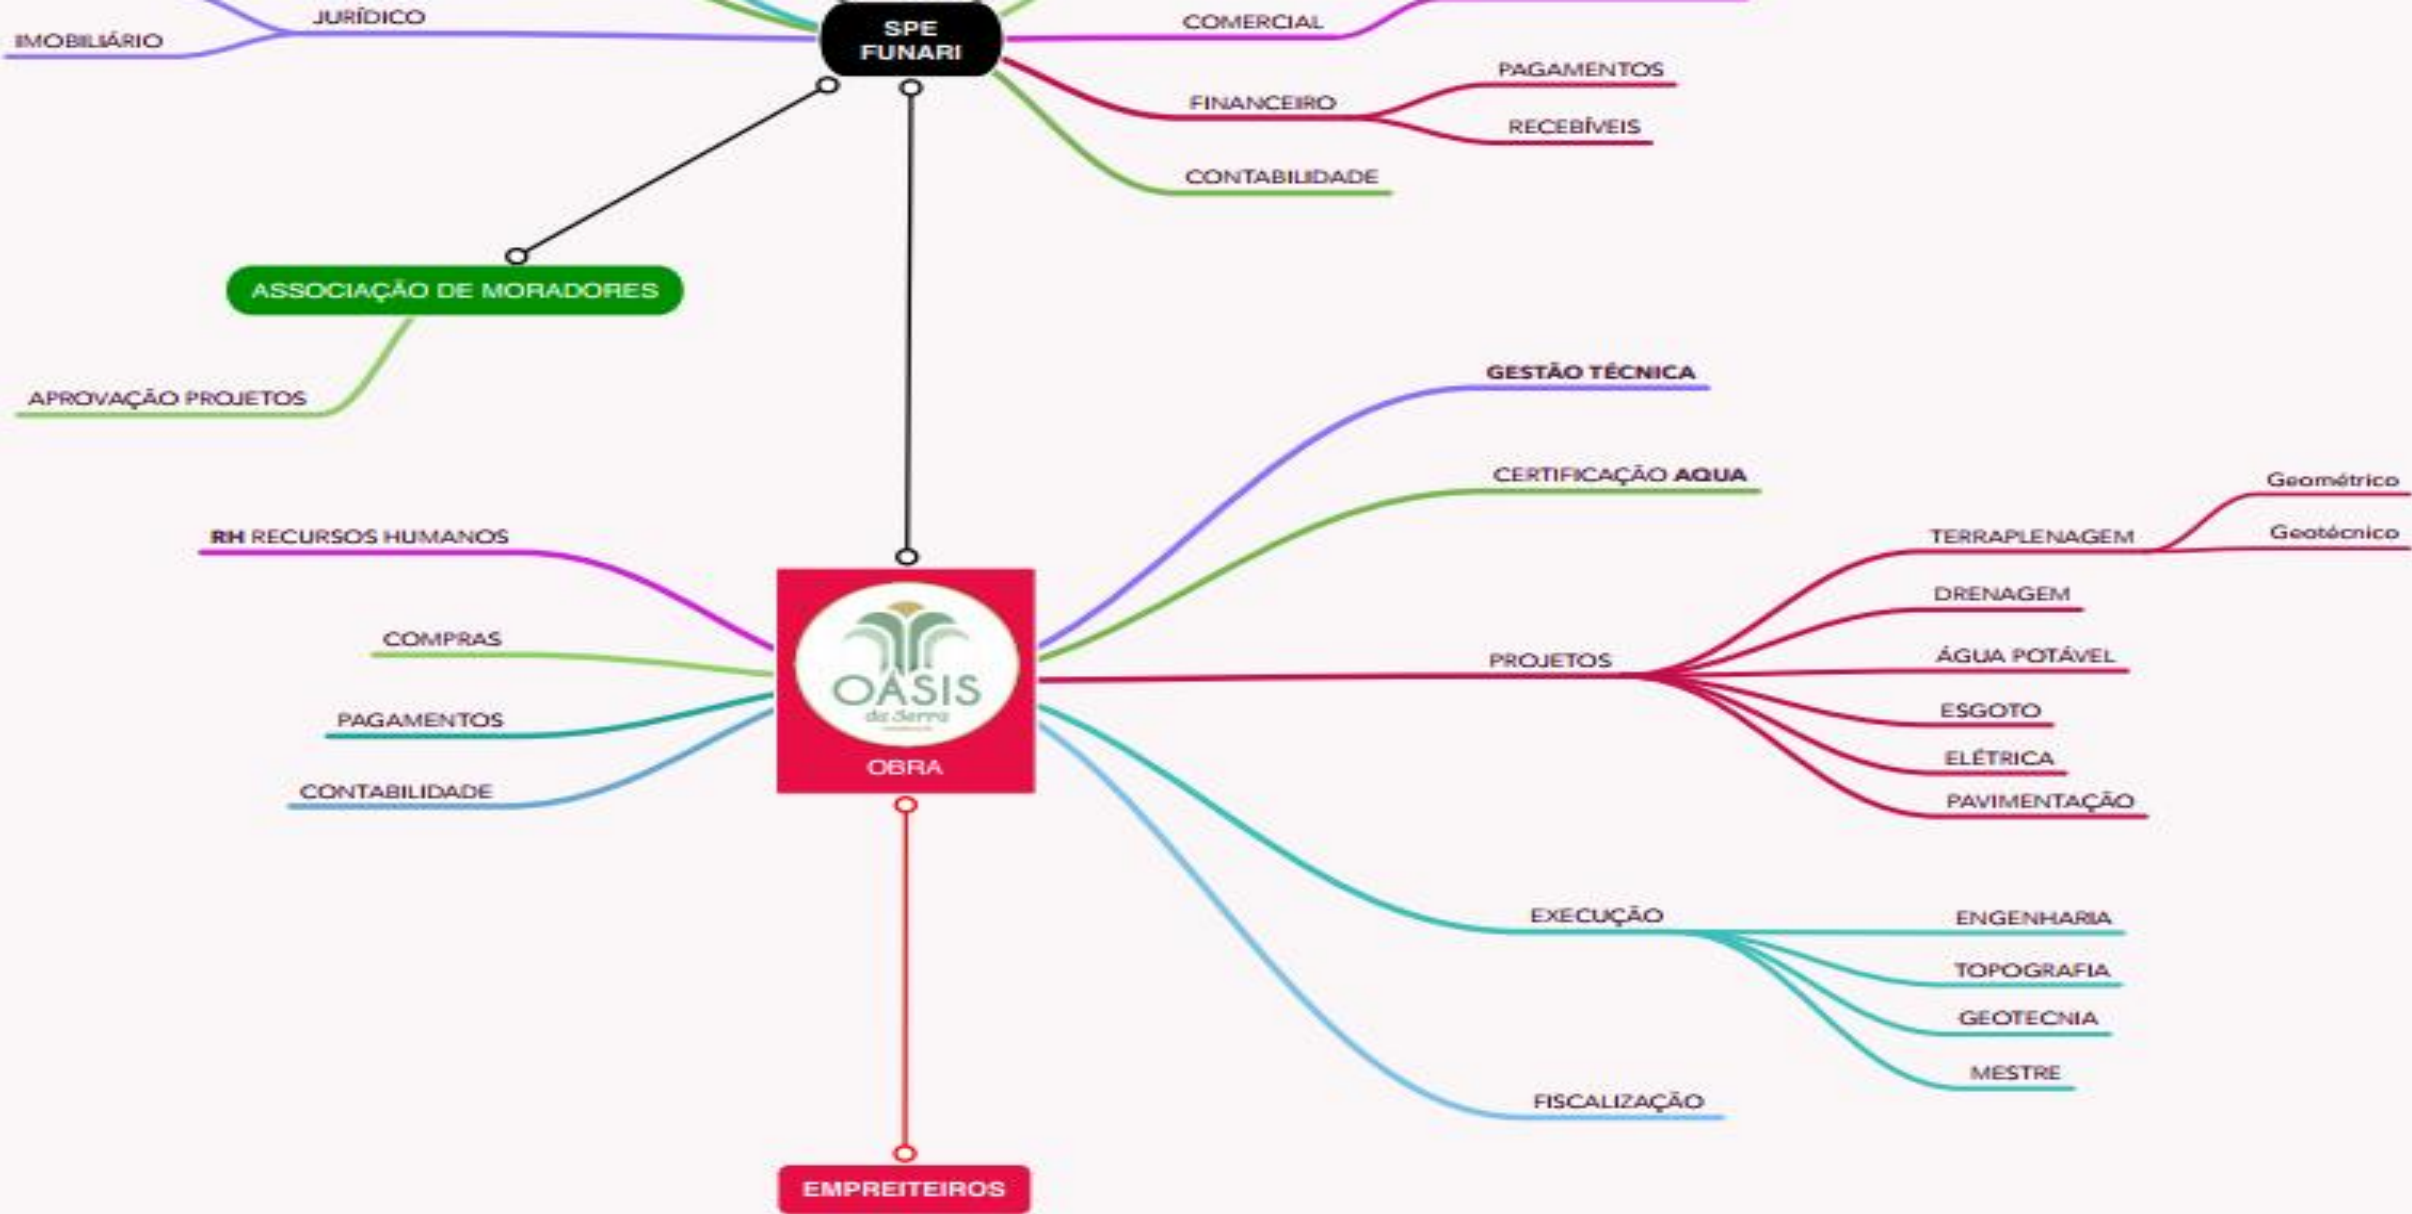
SPE FUNARI

JURÍDICO
IMOBILIÁRIO

COMERCIAL

FINANCEIRO
PAGAMENTOS
RECEBÍVEIS

CONTABILIDADE

ASSOCIAÇÃO DE MORADORES
APROVAÇÃO PROJETOS

OASIS da Serra
OBRA

RH RECURSOS HUMANOS
COMPRAS
PAGAMENTOS
CONTABILIDADE

GESTÃO TÉCNICA
CERTIFICAÇÃO AQUA

PROJETOS
TERRAPLENAGEM
Geométrico
Geotécnico
DRENAGEM
ÁGUA POTÁVEL
ESGOTO
ELÉTRICA
PAVIMENTAÇÃO

EXECUÇÃO
ENGENHARIA
TOPOGRAFIA
GEOTECNIA
MESTRE

FISCALIZAÇÃO

EMPREITEIROS